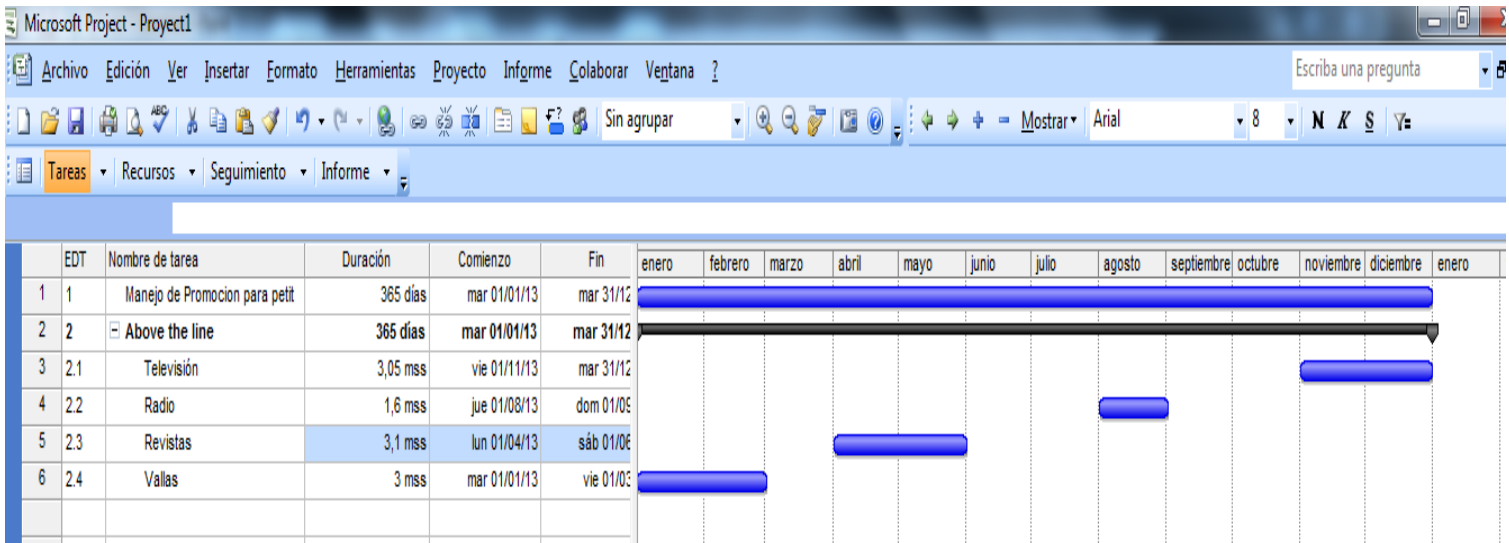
Microsoft Project - Proyect1

Archivo Edición Ver Insertar Formato Herramientas Proyecto Informe Colaborar Ventana ?

Escriba una pregunta

Sin agrupar

Mostrar Arial 8 N K S

Tareas Recursos Seguimiento Informe

| | EDT | Nombre de tarea | Duración | Comienzo | Fin |
|---|---|---|---|---|---|
| 1 | 1 | Manejo de Promocion para petit | 365 días | mar 01/01/13 | mar 31/12 |
| 2 | 2 | Above the line | 365 días | mar 01/01/13 | mar 31/12 |
| 3 | 2.1 | Televisión | 3,05 mss | vie 01/11/13 | mar 31/12 |
| 4 | 2.2 | Radio | 1,6 mss | jue 01/08/13 | dom 01/09 |
| 5 | 2.3 | Revistas | 3,1 mss | lun 01/04/13 | sáb 01/06 |
| 6 | 2.4 | Vallas | 3 mss | mar 01/01/13 | vie 01/03 |

enero febrero marzo abril mayo junio julio agosto septiembre octubre noviembre diciembre enero